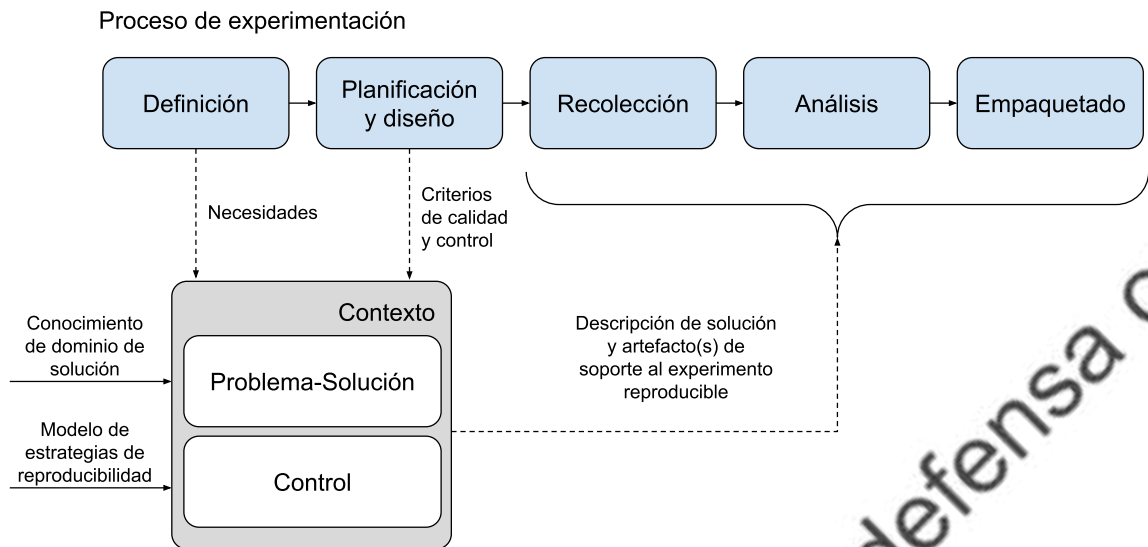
Proceso de experimentación

Definición

Planificación y diseño

Recolección

Análisis

Empaquetado

Necesidades

Criterios de calidad y control

Conocimiento de dominio de solución

Modelo de estrategias de reproducibilidad

Contexto

Problema-Solución

Control

Descripción de solución y artefacto(s) de soporte al experimento reproducible

defensa c